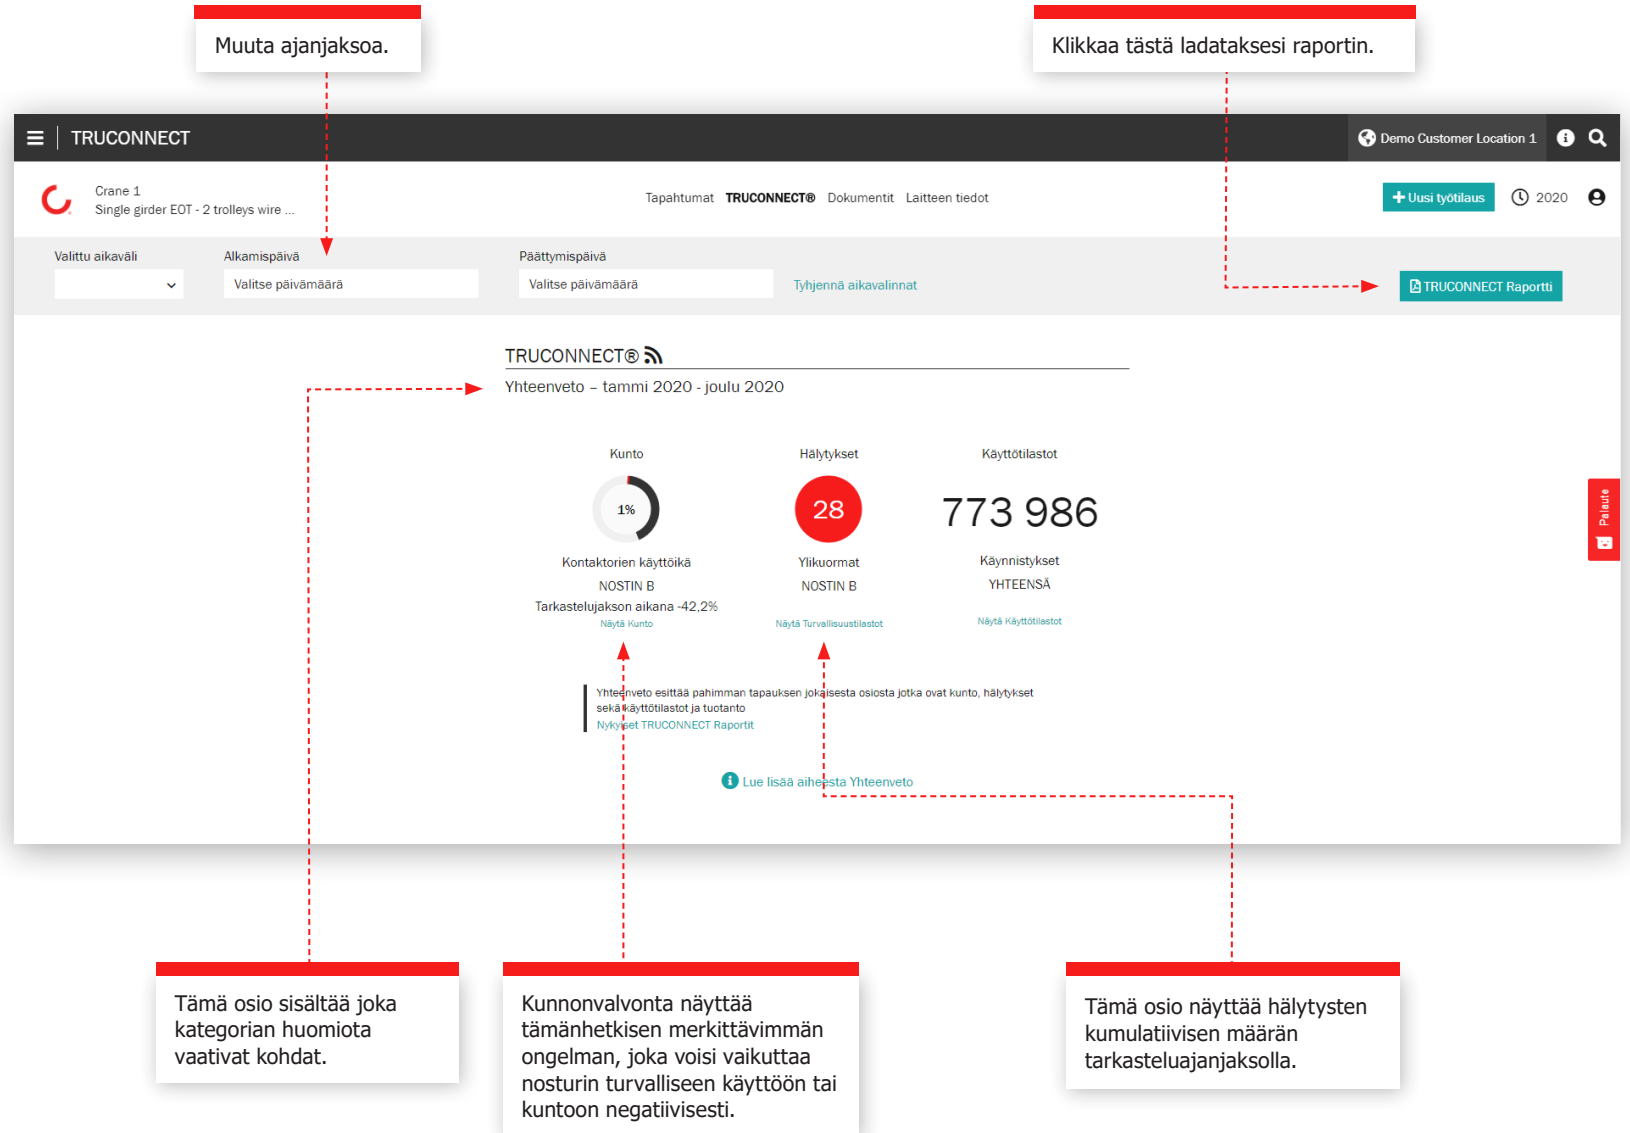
Muuta ajanjaksoa.

Klikkaa tästä ladataksesi raportin.

TRUCONNECT

Demo Customer Location 1

Crane 1
Single girder EOT - 2 trolleys wire ...

Tapahtumat TRUCONNECT® Dokumentit Laitteen tiedot

Uusi työtilaus

2020

Valittu aikaväli

Alkamispäivä
Valitse päivämäärä

Päättymispäivä
Valitse päivämäärä

Tyhjennä aikavalinnat

TRUCONNECT Raportti

TRUCONNECT®

Yhteenveto – tammi 2020 - joulu 2020

Kunto
1%
Kontaktorien käyttöikä
NOSTIN B
Tarkastelujakson aikana -42,2%
Näytä Kunto

Hälytykset
28
Ylikuormat
NOSTIN B
Näytä Turvallisuustilastot

Käyttötilastot
773 986
Käynnistykset
YHTEENSÄ
Näytä Käyttötilastot

Palaute

Yhteenveto esittää pahimman tapauksen jokaisesta osiosta jotka ovat kunto, hälytykset sekä käyttötilastot ja tuotanto
Nykyiset TRUCONNECT Raportit

Lue lisää aiheesta Yhteenveto

Tämä osio sisältää joka kategorian huomiota vaativat kohdat.

Kunnonvalvonta näyttää tämänhetkisen merkittävimmän ongelman, joka voisi vaikuttaa nosturin turvalliseen käyttöön tai kuntoon negatiivisesti.

Tämä osio näyttää hälytysten kumulatiivisen määrän tarkasteluajanjaksolla.